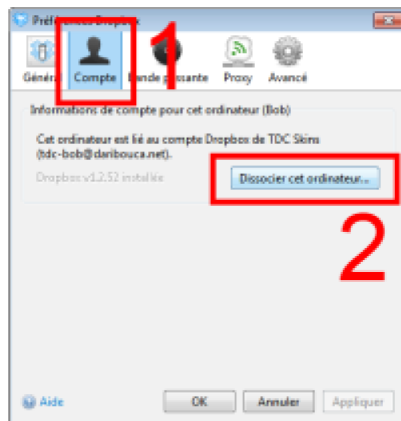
Préférences Dropbox

Général Compte Bande passante Proxy Avancé

1

Informations de compte pour cet ordinateur (Bob)

Cet ordinateur est lié au compte Dropbox de TDC Skins (tdc-bob@daribouca.net).

Dropbox v1.2.52 installée

Dissocier cet ordinateur...

2

Aide

OK Annuler Appliquer